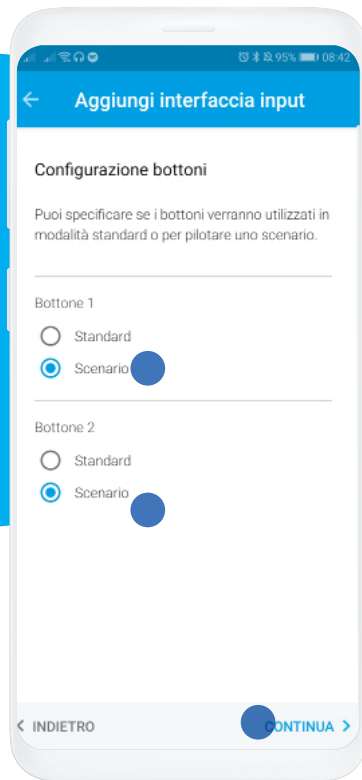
95% 08:42

Aggiungi interfaccia input

Configurazione bottoni

Puoi specificare se i bottoni verranno utilizzati in modalità standard o per pilotare uno scenario.

Bottone 1

Standard

Scenario

Bottone 2

Standard

Scenario

INDIETRO

CONTINUA